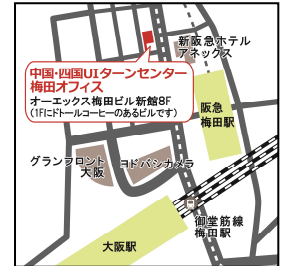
新阪急ホテル
アネックス

中国・四国UIターンセンター
梅田オフィス
オーエックス梅田ビル新館8F
(1Fにドトールコーヒーのあるビルです)

阪急
梅田駅

グランフロント
大阪

ヨドバシカメラ

御堂筋線
梅田駅

大阪駅